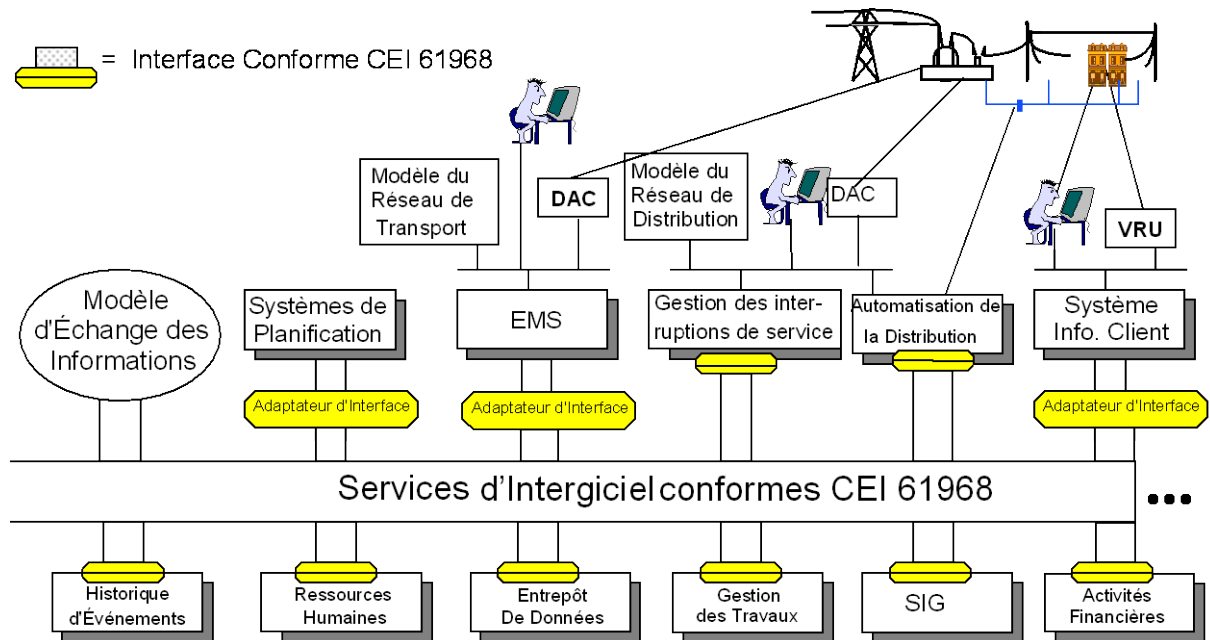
= Interface Conforme CEI 61968

Modèle du Réseau de Transport

DAC

Modèle du Réseau de Distribution

DAC

VRU

Modèle d'Échange des Informations

Systèmes de Planification

EMS

Gestion des interruptions de service

Automatisation de la Distribution

Système Info. Client

Adaptateur d'Interface

Adaptateur d'Interface

Adaptateur d'Interface

Services d'Intergicielconformes CEI 61968

...

Historique d'Événements

Ressources Humaines

Entrepôt De Données

Gestion des Travaux

SIG

Activités Financières